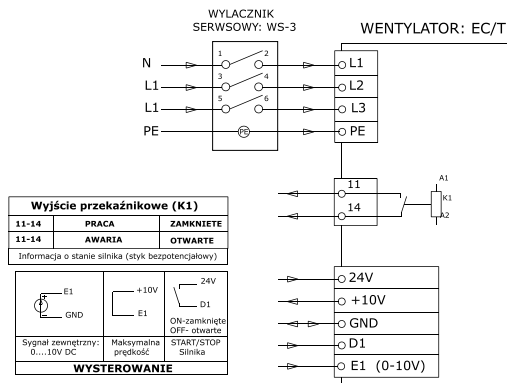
WYLACZNIK SERWSOWY: WS-3

WENTYLATOR: EC/T

N
L1
L1
PE

1 2
3 4
5 6
PE

L1
L2
L3
PE

11
14

A1
K1
A2

| Wyjście przekaźnikowe (K1) | | |
|---|---|---|
| 11-14 | PRACA | ZAMKNIETE |
| 11-14 | AWARIA | OTWARTE |
| Informacja o stanie silnika (styk bezpotencjałowy) | | |

| E1 GND | +10V E1 | 24V D1 ON-zamknięte OFF- otwarte |
|---|---|---|
| Sygnał zewnętrzny: 0....10V DC | Maksymalna prędkość | START/STOP Silnika |
| WYSTEROWANIE | | |

24V
+10V
GND
D1
E1 (0-10V)